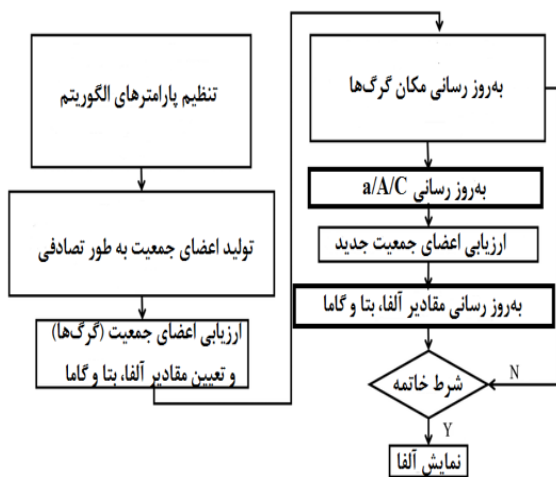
تنظیم پارامترهای الگوریتم

تولید اعضای جمعیت به طور تصادفی

ارزیابی اعضای جمعیت (گرگ‌ها) و تعیین مقادیر آلفا، بتا و گاما

به‌روز رسانی مکان گرگ‌ها

به‌روز رسانی a/A/C

ارزیابی اعضای جمعیت جدید

به‌روز رسانی مقادیر آلفا، بتا و گاما

شرط خاتمه

N

Y

نمایش آلفا